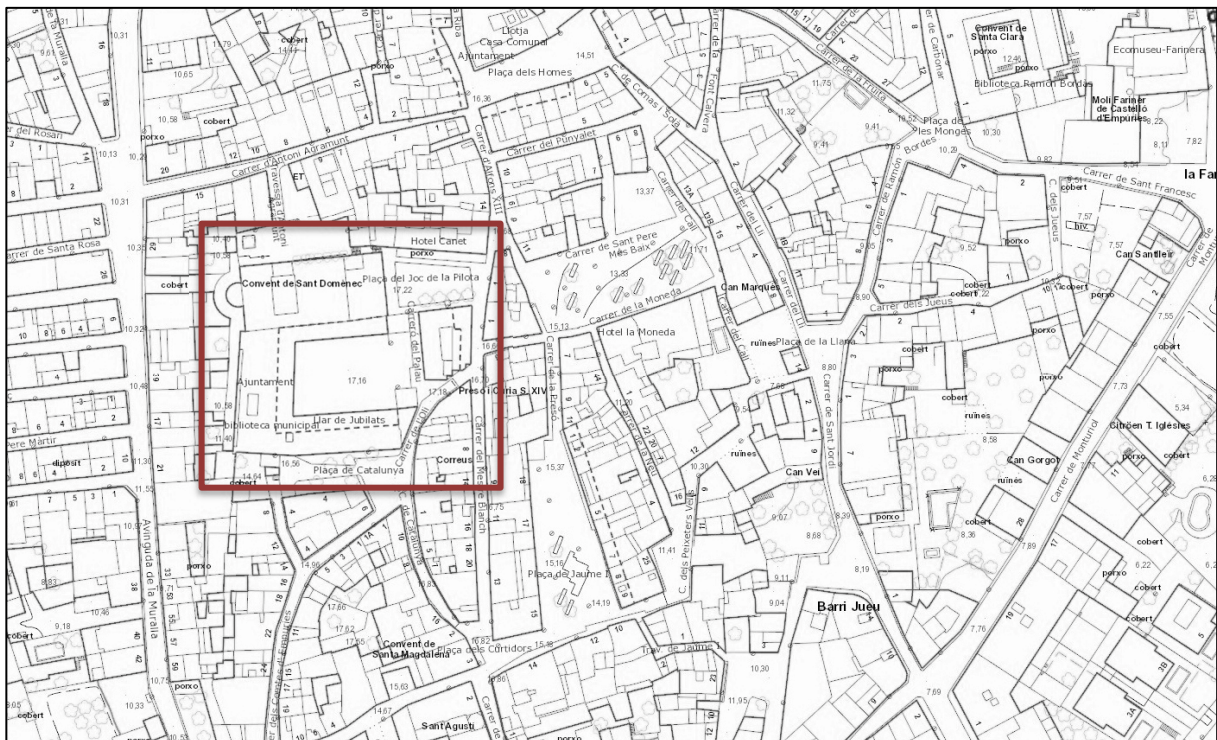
Llotja
Casa Comunal
Ajuntament
Plaça dels Homes
Convent de Santa Clara
Ecomuseu-Farinera
Biblioteca Ramon Bordas
Molí Fariner de Castelló d'Empúries
Plaça de les Monges
Carrer de la Fruita
Carrer de la Font Calvera
Carrer de Comas i Sola
Carrer del Punyalet
Carrer d'Antoni Agramunt
Travessia d'Antoni Agramunt
Carrer d'Alfons XIII
Carrer del Rosari
Carrer de Santa Rosa
Carrer de Ramon Bordes
Carrer de Sant Francesc
la Fa
Carrer de Sant Pere Més Baix
Carrer del Call
Carrer del Lli
Carrer dels Jueus
Hotel Canet
Convent de Sant Domenec
Plaça del Joc de la Pilota
Carrer del Palau
Carrer de la Moneda
Hotel la Moneda
Can Marquès
Can Santlleir
Plaça de la Llana
Ajuntament
Llar de Jubilats
Biblioteca municipal
Presó i Cúria S. XIV
Carrer de la Presó
Carrer de Sant Jordi
Correus
Plaça de Catalunya
Carrer de Mestre Elanch
Carrer de Catalunya
Can Vei
Can Gorgot
Citròen T. Iglesias
Carrer de Monturiol
Pere Martir
Avinguda de la Muralla
Plaça de Jaume I
C. dels Peixaters Vells
Barri Jueu
Convent de Santa Magdalena
Plaça dels Curtidors
Trav. de Jaume I
Sant Agustí
Carrer dels Cavallers
cobert
porxo
ruïnes
dipòsit
ET
10,31
16
10,65
14,47
14,51
16,36
11,75
11,32
12,46
10,58
10,13
10,31
13,37
9,41
9,82
8,34
8,11
7,82
8,22
10,29
10,30
10,46
10,58
17,22
13,33
11,71
7,57
9,52
8,90
10,32
15,13
16,61
17,16
17,18
16,10
7,55
7,73
8,80
10,48
10,58
11,40
11,30
11,55
14,64
16,56
15,37
10,30
8,58
5,34
10,93
14,96
17,66
17,62
17,55
15,16
14,19
9,11
9,04
8,68
8,39
8,36
7,89
6,22
8,19
9,07
11,41
8,83
9,18
10,75
10,33
9,05
15,63
14,67
16,82
15,18
11,95
10,30
7,69
7,76